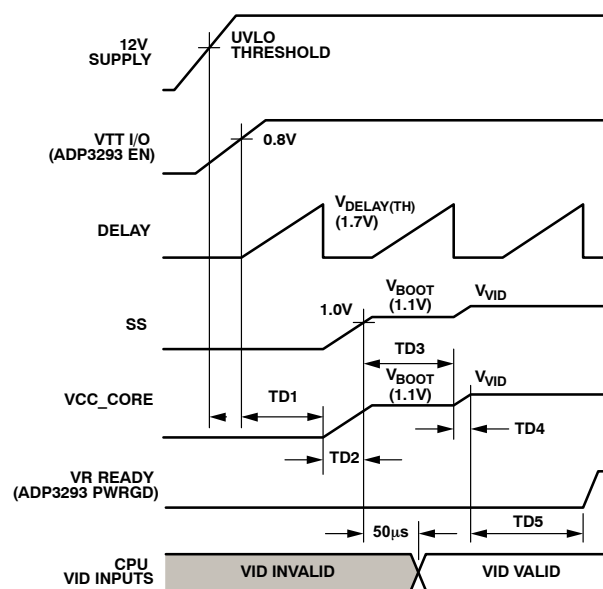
12V SUPPLY

UVLO THRESHOLD

VTT I/O (ADP3293 EN)

0.8V

DELAY

$V_{DELAY(TH)}$ (1.7V)

SS

1.0V

$V_{BOOT}$ (1.1V)

$V_{VID}$

TD3

VCC_CORE

TD1

$V_{BOOT}$ (1.1V)

$V_{VID}$

TD4

TD2

VR READY (ADP3293 PWRGD)

50µs

TD5

CPU VID INPUTS

VID INVALID

VID VALID